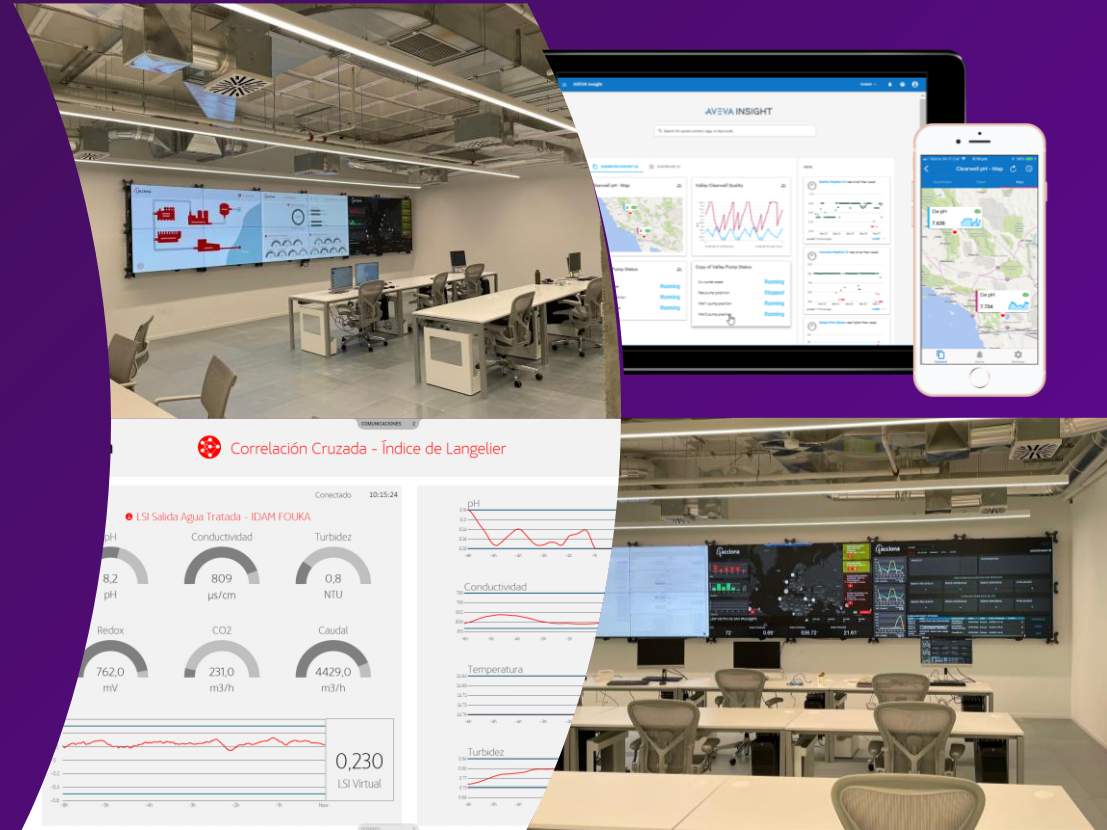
AVEVA INSIGHT

Valley Clearwell Quality

Copy of Valley Pump Status

Running
Stopped
Running
Running

Clearwell pH - Map

Cw pH
7.608

Cw pH
7.704

COMUNICACIONES

Correlación Cruzada - Índice de Langelier

Conectado 10:15:24

LSI Salida Agua Tratada - IDAM FOUKA

pH
8,2
pH

Conductividad
809
µs/cm

Turbidez
0,8
NTU

Redox
762,0
mV

CO2
231,0
m3/h

Caudal
4429,0
m3/h

0,230
LSI Virtual

pH

Conductividad

Temperatura

Turbidez

acciona

acciona